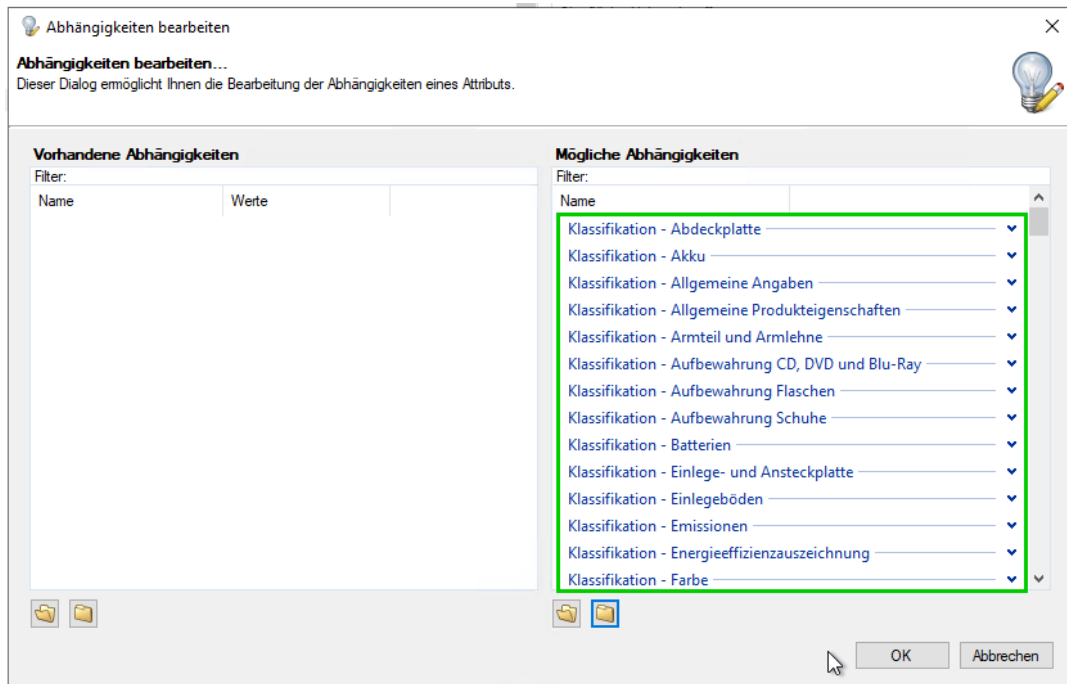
Abhängigkeiten bearbeiten

Abhängigkeiten bearbeiten...
Dieser Dialog ermöglicht Ihnen die Bearbeitung der Abhängigkeiten eines Attributs.

Vorhandene Abhängigkeiten
Filter:

| Name | Werte |
|---|---|

Mögliche Abhängigkeiten
Filter:

Name

Klassifikation - Abdeckplatte
Klassifikation - Akku
Klassifikation - Allgemeine Angaben
Klassifikation - Allgemeine Produkteigenschaften
Klassifikation - Armteil und Armlehne
Klassifikation - Aufbewahrung CD, DVD und Blu-Ray
Klassifikation - Aufbewahrung Flaschen
Klassifikation - Aufbewahrung Schuhe
Klassifikation - Batterien
Klassifikation - Einlege- und Ansteckplatte
Klassifikation - Einlegeböden
Klassifikation - Emissionen
Klassifikation - Energieeffizienzauszeichnung
Klassifikation - Farbe

OK
Abbrechen